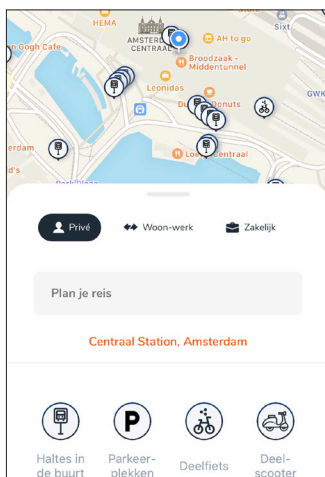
HEMA
AMSTERDAM CENTRAAL
AH to go
Sixt
n Gogh Cafe
Broodzaak - Middentunnel
Leonidas
GWK
Dunkin' Donuts
sterdam
Loo Centraal
Privé
Woon-werk
Zakelijk
Plan je reis
Centraal Station, Amsterdam
Haltes in de buurt
Parkeerplekken
Deelfiets
Deelscooter